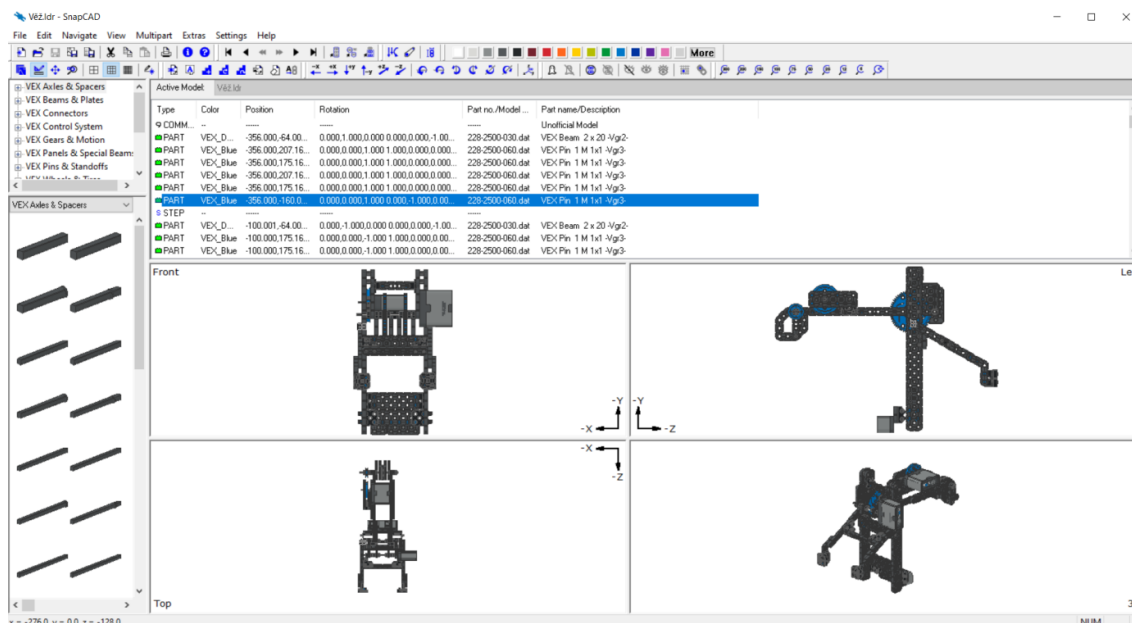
Věž.ldr - SnapCAD

File Edit Navigate View Multipart Extras Settings Help

More

VEX Axles & Spacers
VEX Beams & Plates
VEX Connectors
VEX Control System
VEX Gears & Motion
VEX Panels & Special Beams
VEX Pins & Standoffs
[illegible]

VEX Axles & Spacers

Active Model: Věž.ldr

| Type | Color | Position | Rotation | Part no./Model ... | Part name/Description |
|---|---|---|---|---|---|
| COMM... | -- | ------ | ------ | ------ | Unofficial Model |
| PART | VEX_D... | -356.000,-64.00... | 0.000,1.000,0.000 0.000,0.000,-1.00... | 228-2500-030.dat | VEX Beam 2 x 20 -Vgr2- |
| PART | VEX_Blue | -356.000,207.16... | 0.000,0.000,1.000 1.000,0.000,0.00... | 228-2500-060.dat | VEX Pin 1 M 1x1 -Vgr3- |
| PART | VEX_Blue | -356.000,175.16... | 0.000,0.000,1.000 1.000,0.000,0.000... | 228-2500-060.dat | VEX Pin 1 M 1x1 -Vgr3- |
| PART | VEX_Blue | -356.000,207.16... | 0.000,0.000,1.000 1.000,0.000,0.000... | 228-2500-060.dat | VEX Pin 1 M 1x1 -Vgr3- |
| PART | VEX_Blue | -356.000,175.16... | 0.000,0.000,1.000 1.000,0.000,0.000... | 228-2500-060.dat | VEX Pin 1 M 1x1 -Vgr3- |
| PART | VEX_Blue | -356.000,-160.0... | 0.000,0.000,1.000 0.000,-1.000,0.00... | 228-2500-060.dat | VEX Pin 1 M 1x1 -Vgr3- |
| STEP | -- | ------ | ------ | ------ | |
| PART | VEX_D... | -100.001,-64.00... | 0.000,-1.000,0.000 0.000,0.000,-1.00... | 228-2500-030.dat | VEX Beam 2 x 20 -Vgr2- |
| PART | VEX_Blue | -100.000,175.16... | 0.000,0.000,-1.000 1.000,0.000,0.00... | 228-2500-060.dat | VEX Pin 1 M 1x1 -Vgr3- |
| PART | VEX_Blue | -100.000,175.16... | 0.000,0.000,-1.000 1.000,0.000,0.00... | 228-2500-060.dat | VEX Pin 1 M 1x1 -Vgr3- |

Front

Le

-Y
-X

-Y
-Z

-X
-Z

Top

3

x = -276.0 y = 0.0 z = -128.0

NUM